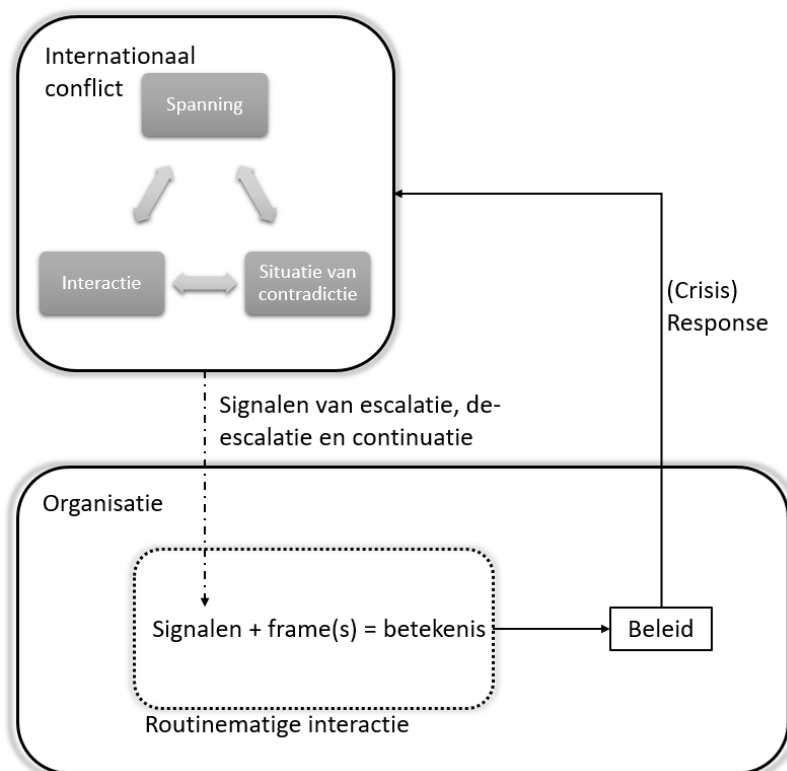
Internationaal conflict

Spanning

Interactie

Situatie van contradictie

(Crisis) Response

Signalen van escalatie, de-escalatie en continuatie

Organisatie

Signalen + frame(s) = betekenis

Beleid

Routinematige interactie